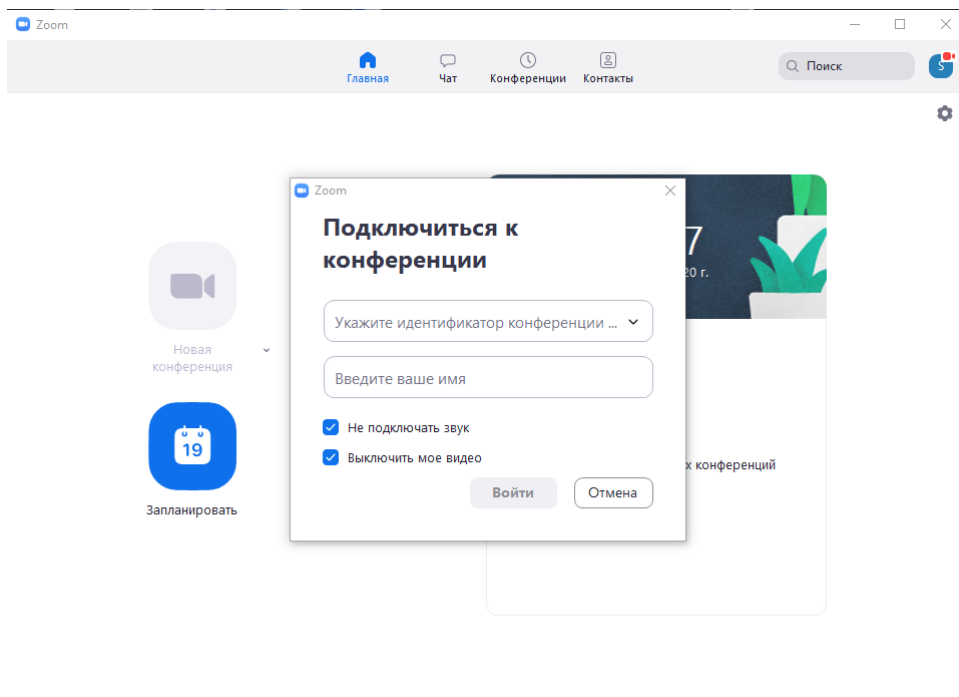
Zoom

Главная
Чат
Конференции
Контакты

Поиск

S

Новая конференция

19

Запланировать

7
20 г.

х конференций

Zoom

Подключиться к конференции

Укажите идентификатор конференции ...

Введите ваше имя

Не подключать звук

Выключить мое видео

Войти
Отмена